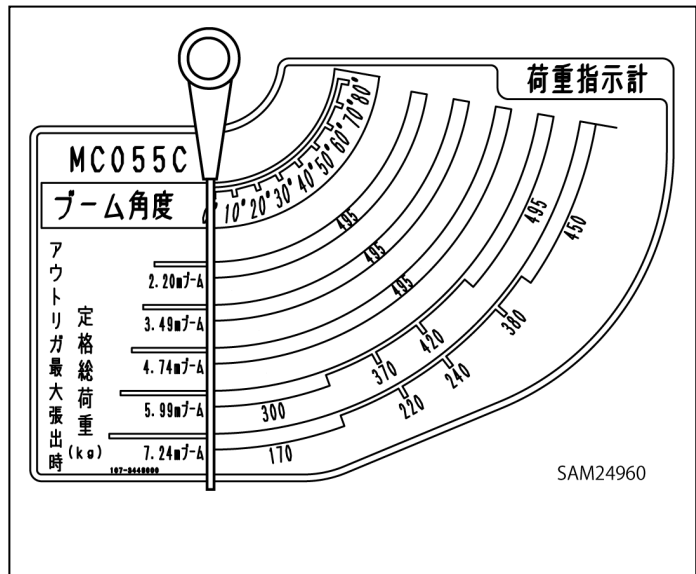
荷重指示計

MC055C

ブーム角度

0° 10° 20° 30° 40° 50° 60° 70° 80°

アウトリガ最大張出時

定格総荷重
(kg)

2.20mブーム
3.49mブーム
4.74mブーム
5.99mブーム
7.24mブーム

107-8449000

495
495
495
495
450
420
380
370
240
300
220
170

SAM24960